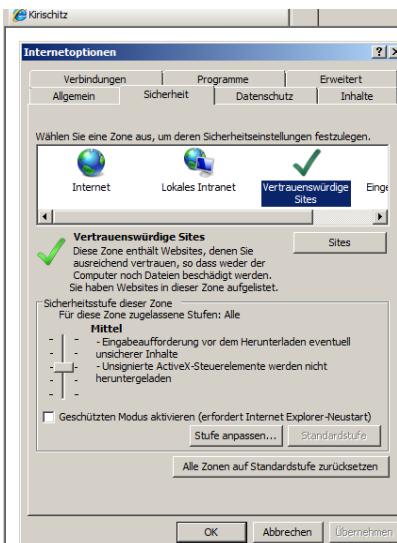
Kirischitz

Internetoptionen

?

X

Verbindungen

Programme

Erweitert

Allgemein

Sicherheit

Datenschutz

Inhalte

Wählen Sie eine Zone aus, um deren Sicherheitseinstellungen festzulegen.

Internet

Lokales Intranet

Vertrauenswürdige Sites

Einge

Vertrauenswürdige Sites

Diese Zone enthält Websites, denen Sie ausreichend vertrauen, so dass weder der Computer noch Dateien beschädigt werden. Sie haben Websites in dieser Zone aufgelistet.

Sites

Sicherheitsstufe dieser Zone

Für diese Zone zugelassene Stufen: Alle

Mittel

- Eingabeaufforderung vor dem Herunterladen eventuell unsicherer Inhalte

- Unsignierte ActiveX-Steuerelemente werden nicht heruntergeladen

Geschützten Modus aktivieren (erfordert Internet Explorer-Neustart)

Stufe anpassen...

Standardstufe

Alle Zonen auf Standardstufe zurücksetzen

OK

Abbrechen

Übernehmen